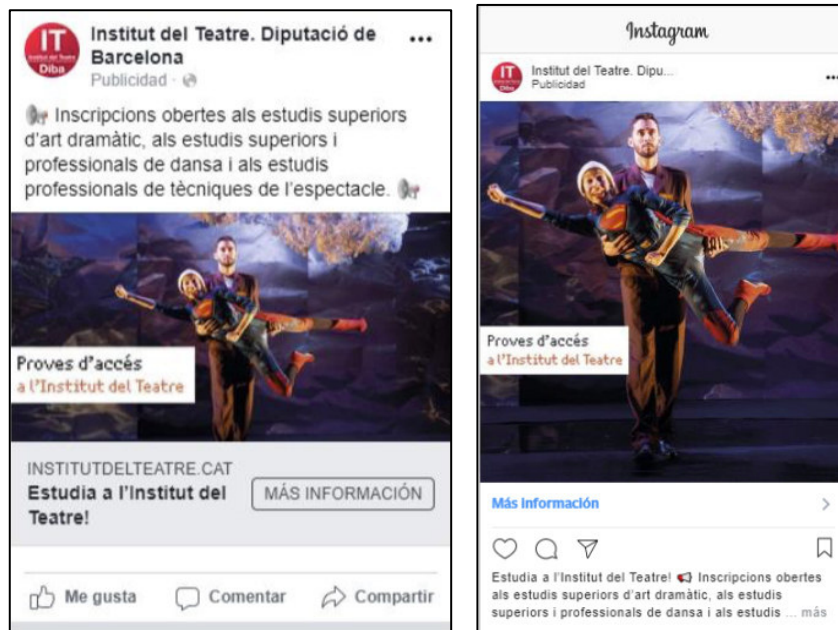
IT Institut del Teatre Diba

Institut del Teatre. Diputació de Barcelona
Publicidad ·

Inscripcions obertes als estudis superiors d'art dramàtic, als estudis superiors i professionals de dansa i als estudis professionals de tècniques de l'espectacle.

Proves d'accés
a l'Institut del Teatre

INSTITUTDELTEATRE.CAT
Estudia a l'Institut del Teatre!

MÁS INFORMACIÓN

Me gusta
Comentar
Compartir

Instagram

IT Institut del Teatre Diba

Institut del Teatre. Dipu...
Publicidad

Proves d'accés
a l'Institut del Teatre

Más Información

Estudia a l'Institut del Teatre! Inscripcions obertes als estudis superiors d'art dramàtic, als estudis superiors i professionals de dansa i als estudis ... más